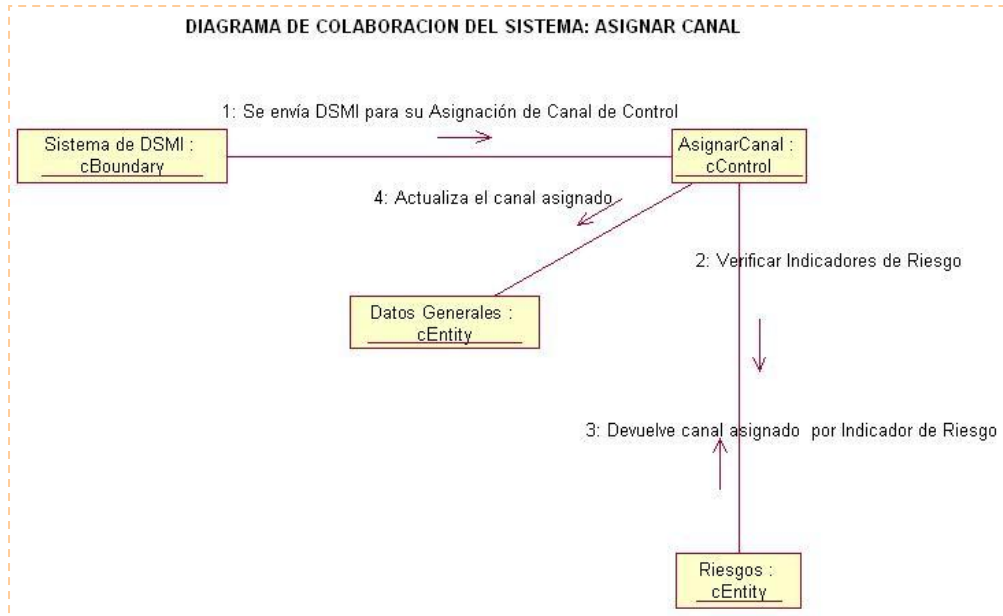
DIAGRAMA DE COLABORACION DEL SISTEMA: ASIGNAR CANAL

1: Se envía DSMI para su Asignación de Canal de Control

Sistema de DSMI : cBoundary

AsignarCanal : cControl

4: Actualiza el canal asignado

2: Verificar Indicadores de Riesgo

Datos Generales : cEntity

3: Devuelve canal asignado por Indicador de Riesgo

Riesgos : cEntity